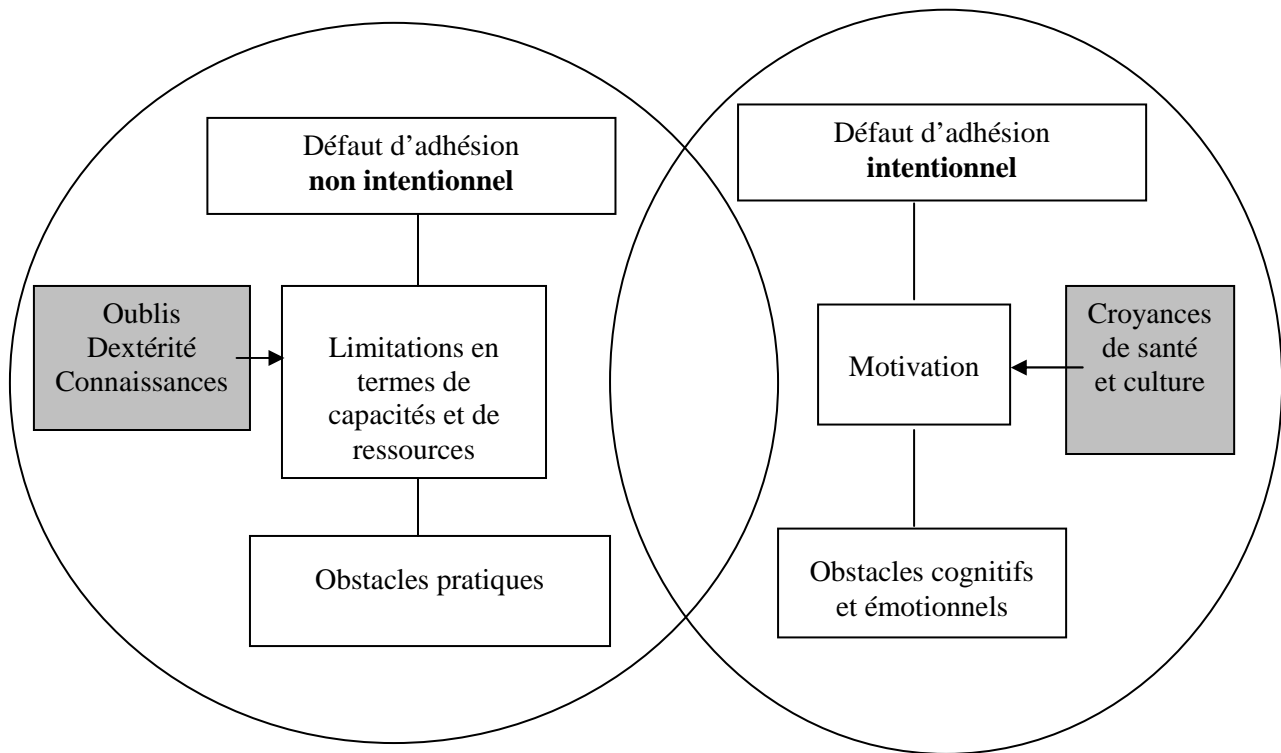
Défaut d'adhésion
**non intentionnel**

Oublis
Dextérité
Connaissances

Limitations en termes de capacités et de ressources

Obstacles pratiques

Défaut d'adhésion
**intentionnel**

Motivation

Croyances de santé et culture

Obstacles cognitifs et émotionnels